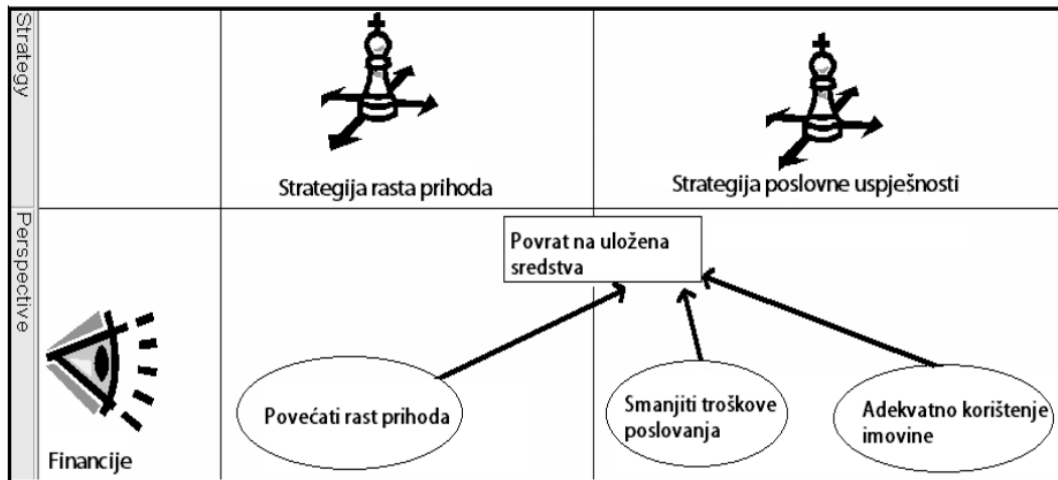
Strategy

Strategija rasta prihoda

Strategija poslovne uspješnosti

Perspective

Povrat na uložena sredstva

Financije

Povećati rast prihoda

Smanjiti troškove poslovanja

Adekvatno korištenje imovine